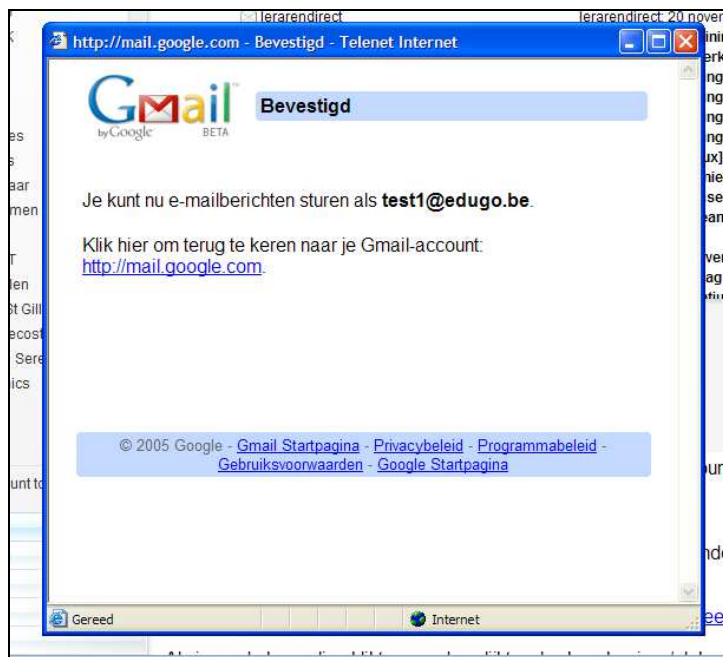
lerarendirect

lerarendirect 20 nover

http://mail.google.com - Bevestigd - Telenet Internet

Gmail by Google BETA

Bevestigd

Je kunt nu e-mailberichten sturen als **test1@edugo.be**.

Klik hier om terug te keren naar je Gmail-account: http://mail.google.com.

© 2005 Google - Gmail Startpagina - Privacybeleid - Programmabeleid - Gebruiksvoorwaarden - Google Startpagina

Gereed

Internet